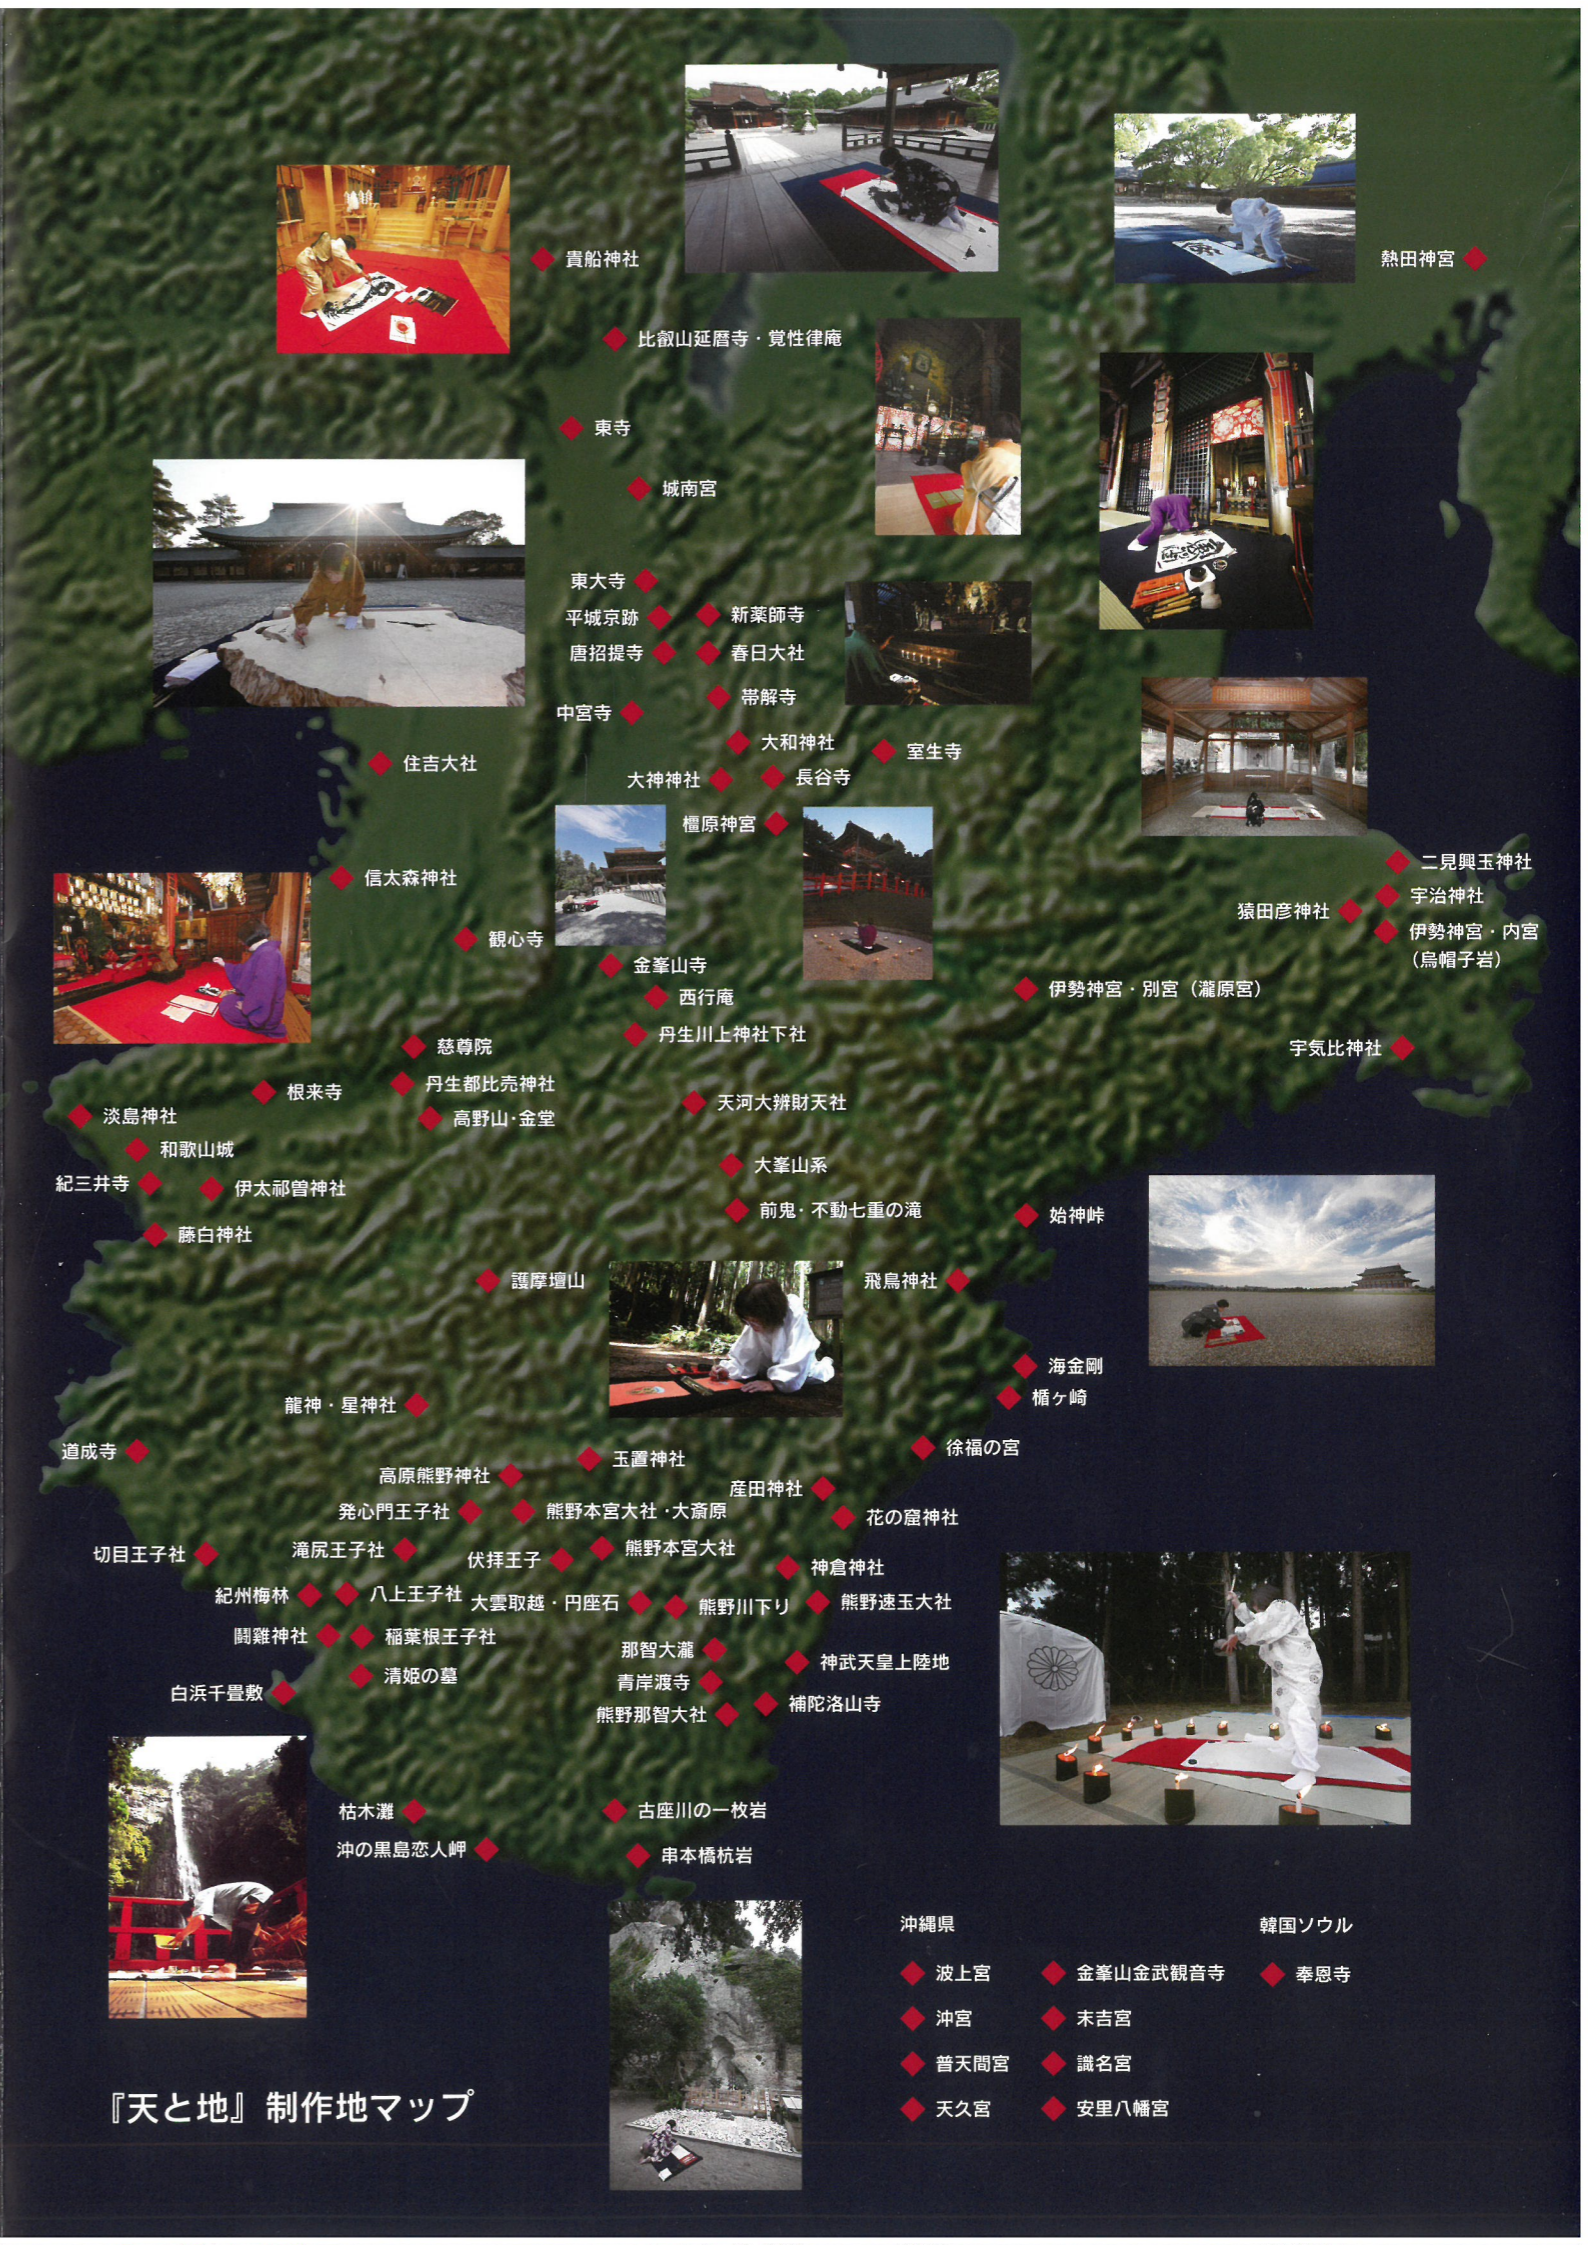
貴船神社
熱田神宮
比叡山延暦寺・覚性律庵
東寺
城南宮
東大寺
平城京跡
新薬師寺
唐招提寺
春日大社
帯解寺
中宮寺
大和神社
室生寺
住吉大社
大神神社
長谷寺
橿原神宮
二見興玉神社
信太森神社
宇治神社
猿田彦神社
伊勢神宮・内宮
(烏帽子岩)
観心寺
金峯山寺
西行庵
伊勢神宮・別宮(瀧原宮)
丹生川上神社下社
慈尊院
宇気比神社
丹生都比売神社
根来寺
高野山・金堂
天河大辨財天社
淡島神社
和歌山城
紀三井寺
伊太祁曽神社
大峯山系
前鬼・不動七重の滝
始神峠
藤白神社
護摩壇山
飛鳥神社
海金剛
楯ヶ崎
龍神・星神社
道成寺
徐福の宮
玉置神社
高原熊野神社
産田神社
発心門王子社
熊野本宮大社・大斎原
花の窟神社
切目王子社
滝尻王子社
熊野本宮大社
伏拝王子
神倉神社
紀州梅林
八上王子社
大雲取越・円座石
熊野川下り
熊野速玉大社
闘雞神社
稲葉根王子社
那智大瀧
神武天皇上陸地
清姫の墓
青岸渡寺
白浜千畳敷
熊野那智大社
補陀洛山寺
枯木灘
古座川の一枚岩
沖の黒島恋人岬
串本橋杭岩
沖縄県
韓国ソウル
波上宮
金峯山金武観音寺
奉恩寺
沖宮
末吉宮
普天間宮
識名宮
天久宮
安里八幡宮
『天と地』制作地マップ